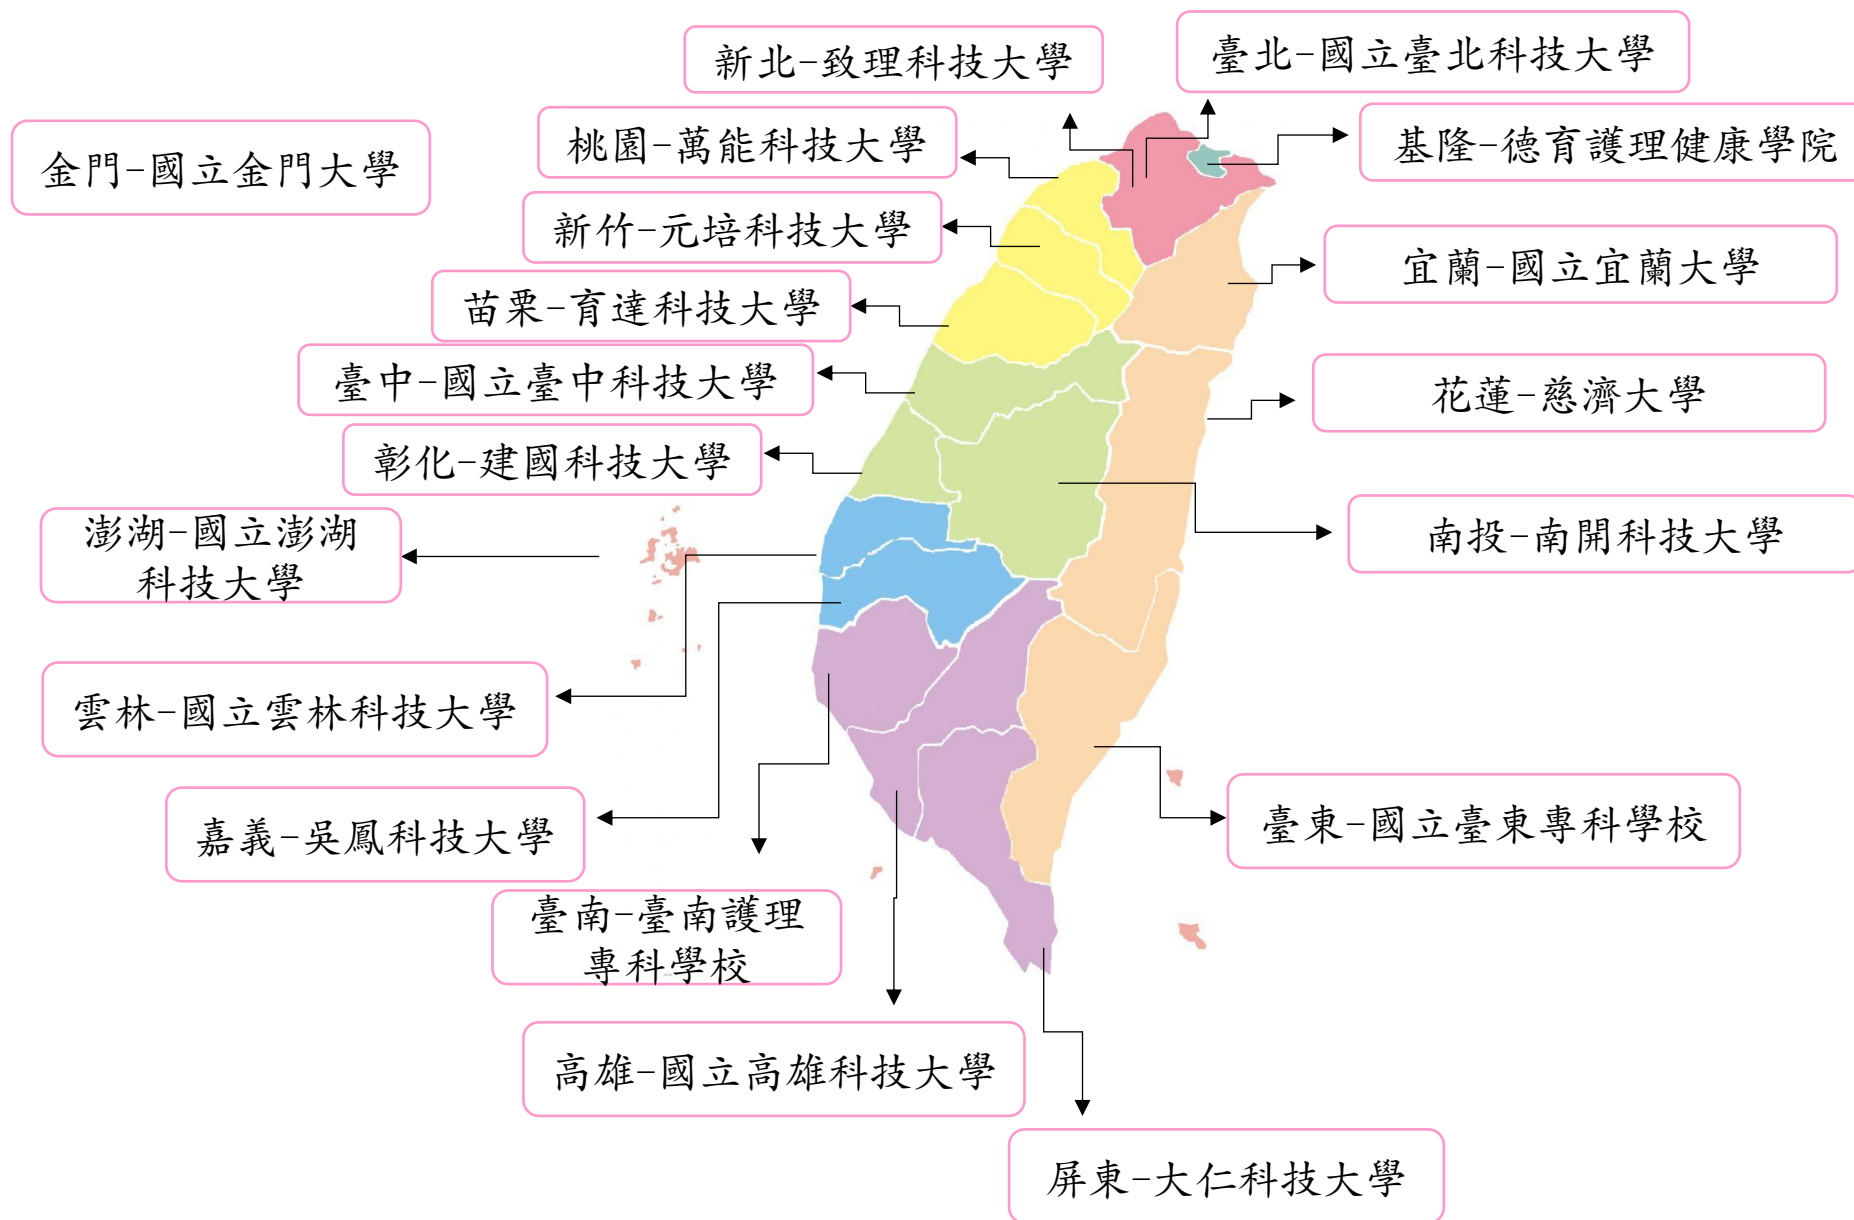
新北-致理科技大學

臺北-國立臺北科技大學

金門-國立金門大學

桃園-萬能科技大學

基隆-德育護理健康學院

新竹-元培科技大學

宜蘭-國立宜蘭大學

苗栗-育達科技大學

臺中-國立臺中科技大學

花蓮-慈濟大學

彰化-建國科技大學

南投-南開科技大學

澎湖-國立澎湖科技大學

雲林-國立雲林科技大學

嘉義-吳鳳科技大學

臺東-國立臺東專科學校

臺南-臺南護理專科學校

高雄-國立高雄科技大學

屏東-大仁科技大學